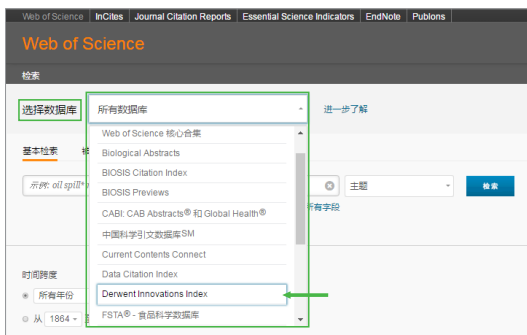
Web of Science | InCites | Journal Citation Reports | Essential Science Indicators | EndNote | Publons

Web of Science

检索

选择数据库

所有数据库

进一步了解

基本检索

示例: oil spill*

主题

检索

所有字段

Web of Science 核心合集

Biological Abstracts

BIOSIS Citation Index

BIOSIS Previews

CABI: CAB Abstracts® 和 Global Health®

中国科学引文数据库SM

Current Contents Connect

Data Citation Index

Derwent Innovations Index

FSTA® - 食品科学数据库

时间跨度

所有年份

从 1864